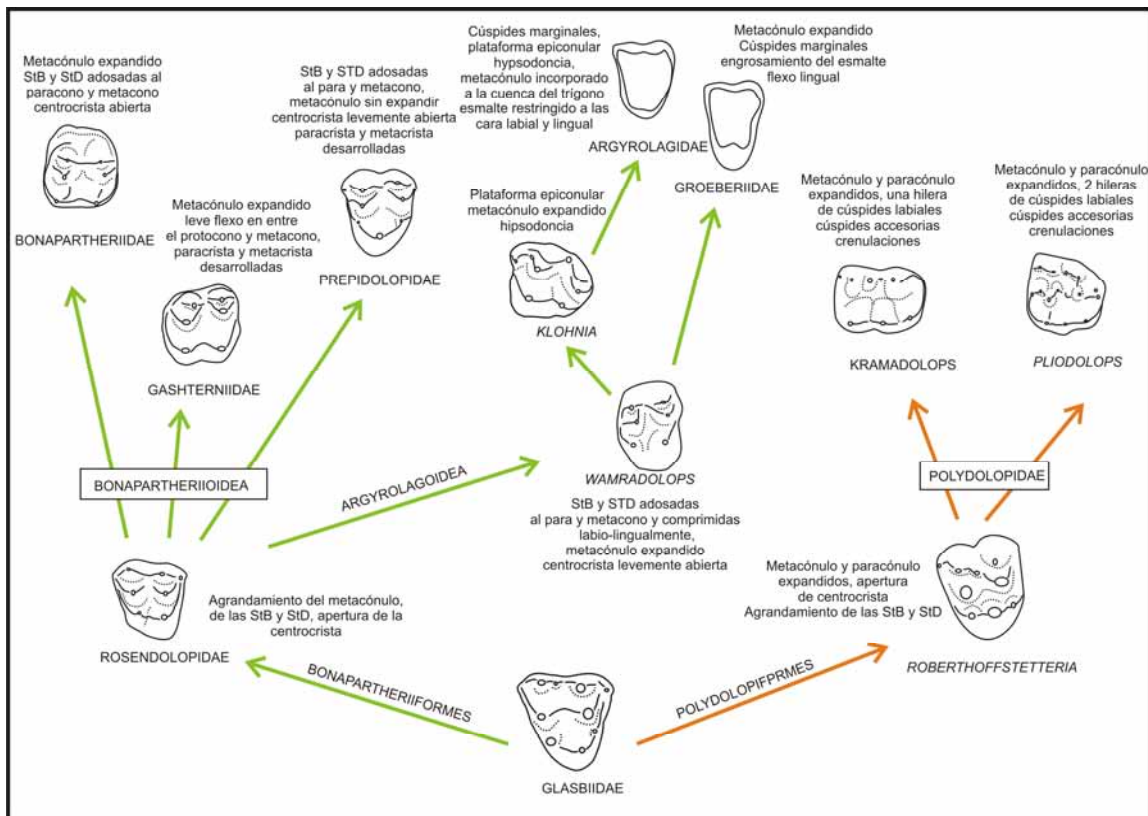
Metacónulo expandido StB y StD adosadas al paracono y metacono centrocrista abierta

BONAPARTHERIIDAE

StB y STD adosadas al para y metacono, metacónulo sin expandir centrocrista levemente abierta paracrista y metacrista desarrolladas

PREPIDOLOPIDAE

Metacónulo expandido leve flexo en entre el protocono y metacono, paracrista y metacrista desarrolladas

GASHTERNIIDAE

Cúspides marginales, plataforma epiconular hypsodoncia, metacónulo incorporado a la cuenca del trígono esmalte restringido a las cara labial y lingual

ARGYROLAGIDAE

Metacónulo expandido Cúspides marginales engrosamiento del esmalte flexo lingual

GROEBERIIDAE

Plataforma epiconular metacónulo expandido hipsodoncia

KLOHNIA

Metacónulo y paracónulo expandidos, una hilera de cúspides labiales cúspides accesorias crenulaciones

KRAMADOLOPS

Metacónulo y paracónulo expandidos, 2 hileras de cúspides labiales cúspides accesorias crenulaciones

PLIODOLOPS

BONAPARTHERIIOIDEA

ARGYROLAGOIDEA

WAMRADOLOPS

StB y STD adosadas al para y metacono y comprimidas labio-lingualmente, metacónulo expandido centrocrista levemente abierta

POLYDOLOPIDAE

Metacónulo y paracónulo expandidos, apertura de centrocrista Agrandamiento de las StB y StD

ROBERTHOFFSTETTERIA

Agrandamiento del metacónulo, de las StB y StD, apertura de la centrocrista

ROSENDOLOPIDAE

BONAPARTHERIIFORMES

POLYDOLOPIFPRMES

GLASBIIDAE